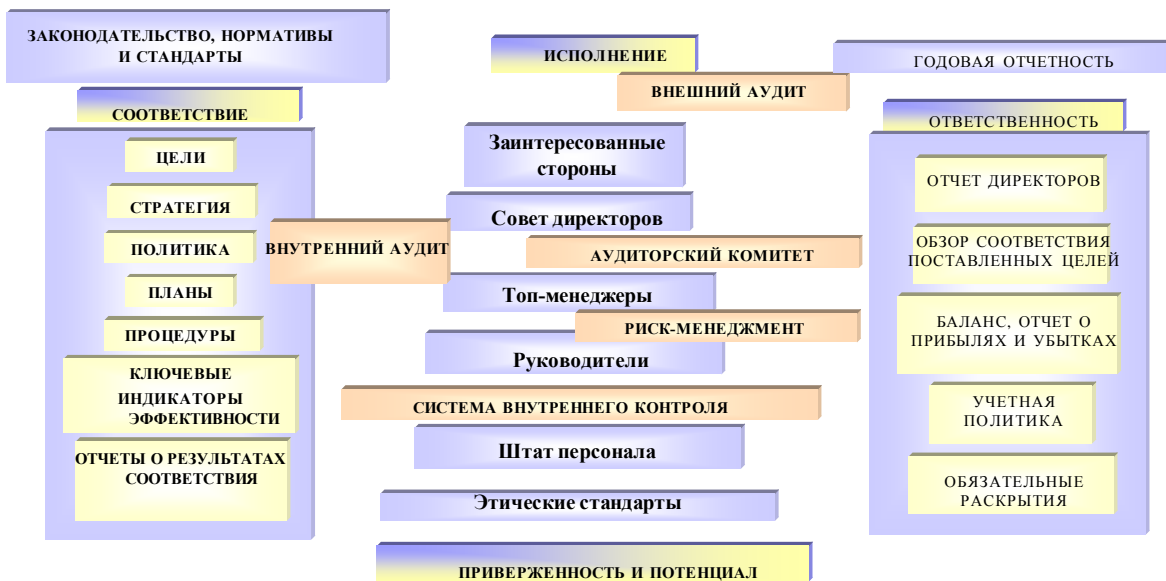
ЗАКОНОДАТЕЛЬСТВО, НОРМАТИВЫ И СТАНДАРТЫ

ИСПОЛНЕНИЕ

ГОДОВАЯ ОТЧЕТНОСТЬ

ВНЕШНИЙ АУДИТ

СООТВЕТСТВИЕ

ОТВЕТСТВЕННОСТЬ

ЦЕЛИ

СТРАТЕГИЯ

ПОЛИТИКА

ПЛАНЫ

ПРОЦЕДУРЫ

КЛЮЧЕВЫЕ ИНДИКАТОРЫ ЭФФЕКТИВНОСТИ

ОТЧЕТЫ О РЕЗУЛЬТАТАХ СООТВЕТСТВИЯ

ВНУТРЕННИЙ АУДИТ

Заинтересованные стороны

Совет директоров

АУДИТОРСКИЙ КОМИТЕТ

Топ-менеджеры

РИСК-МЕНЕДЖМЕНТ

Руководители

СИСТЕМА ВНУТРЕННЕГО КОНТРОЛЯ

Штат персонала

Этические стандарты

ПРИВЕРЖЕННОСТЬ И ПОТЕНЦИАЛ

ОТЧЕТ ДИРЕКТОРОВ

ОБЗОР СООТВЕТСТВИЯ ПОСТАВЛЕННЫХ ЦЕЛЕЙ

БАЛАНС, ОТЧЕТ О ПРИБЫЛЯХ И УБЫТКАХ

УЧЕТНАЯ ПОЛИТИКА

ОБЯЗАТЕЛЬНЫЕ РАСКРЫТИЯ